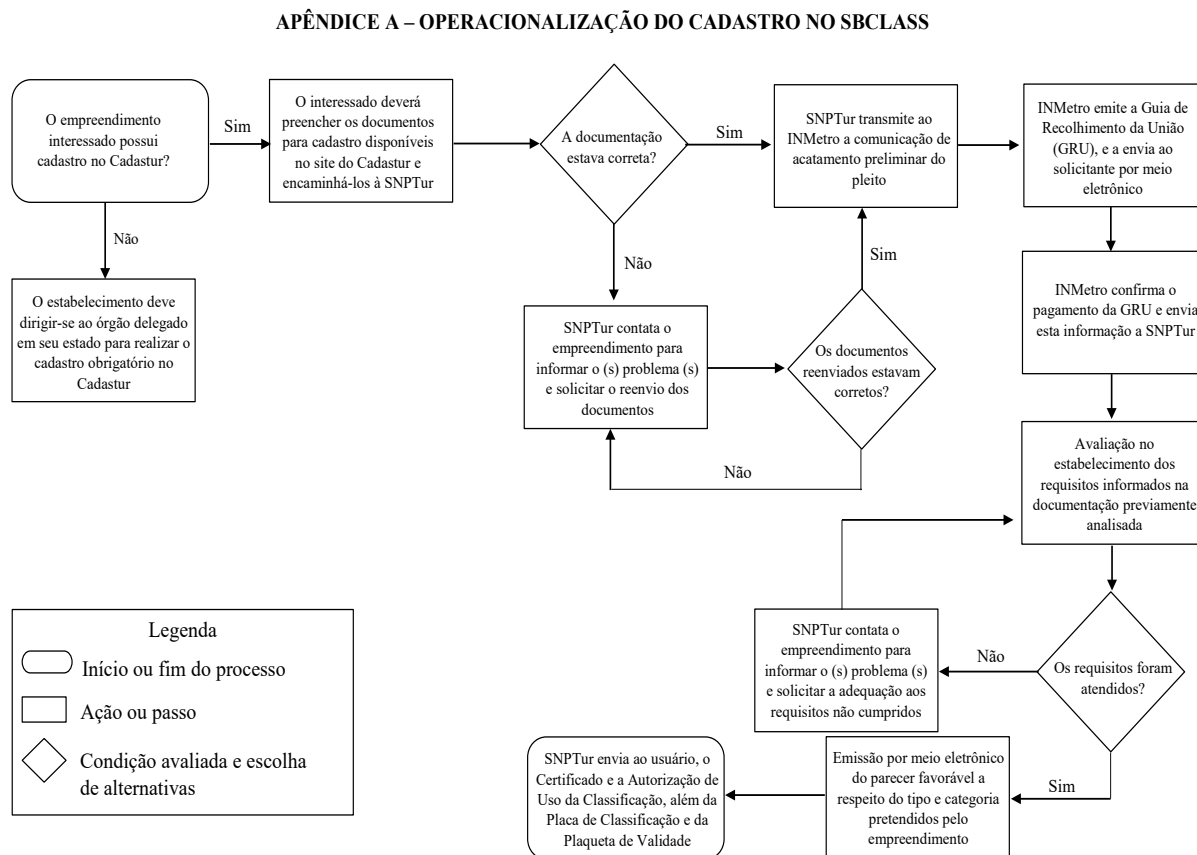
APÊNDICE A – OPERACIONALIZAÇÃO DO CADASTRO NO SBCLASS

O empreendimento interessado possui cadastro no Cadastur?

Sim

Não

O estabelecimento deve dirigir-se ao órgão delegado em seu estado para realizar o cadastro obrigatório no Cadastur

O interessado deverá preencher os documentos para cadastro disponíveis no site do Cadastur e encaminhá-los à SNPTur

A documentação estava correta?

Sim

Não

SNPTur contata o empreendimento para informar o (s) problema (s) e solicitar o reenvio dos documentos

Os documentos reenviados estavam corretos?

Sim

Não

SNPTur transmite ao INMetro a comunicação de acatamento preliminar do pleito

INMetro emite a Guia de Recolhimento da União (GRU), e a envia ao solicitante por meio eletrônico

INMetro confirma o pagamento da GRU e envia esta informação a SNPTur

Avaliação no estabelecimento dos requisitos informados na documentação previamente analisada

Os requisitos foram atendidos?

Não

SNPTur contata o empreendimento para informar o (s) problema (s) e solicitar a adequação aos requisitos não cumpridos

Sim

Emissão por meio eletrônico do parecer favorável a respeito do tipo e categoria pretendidos pelo empreendimento

SNPTur envia ao usuário, o Certificado e a Autorização de Uso da Classificação, além da Placa de Classificação e da Plaqueta de Validade

Legenda

Início ou fim do processo

Ação ou passo

Condição avaliada e escolha de alternativas